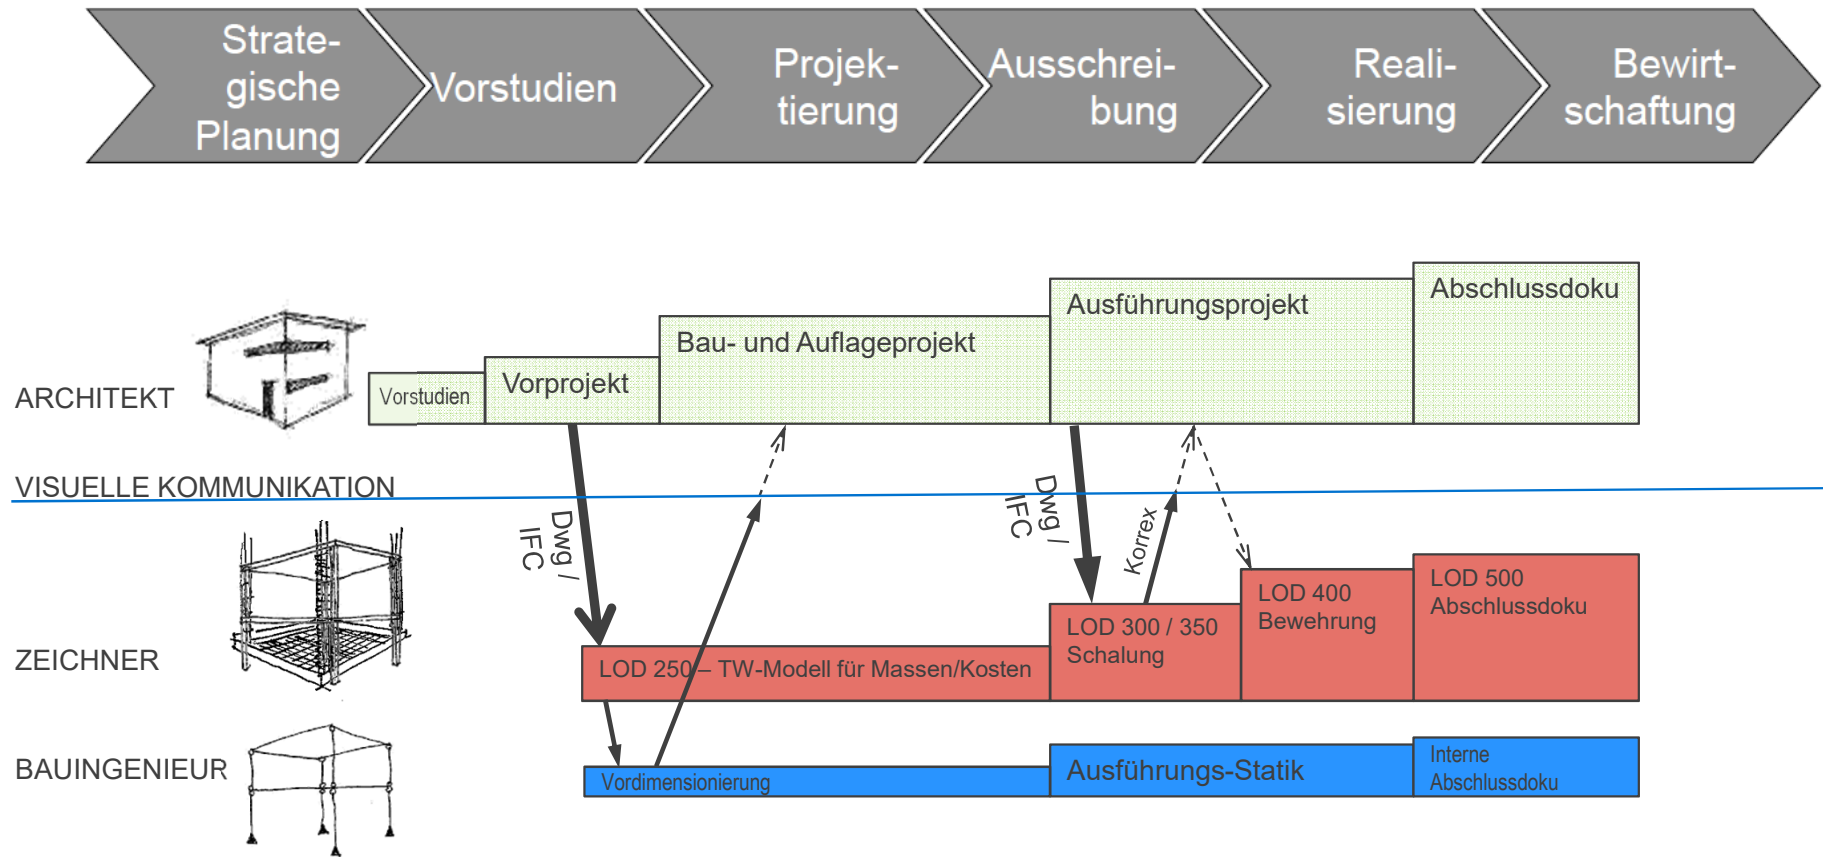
Strategische Planung

Vorstudien

Projektierung

Ausschreibung

Realisierung

Bewirtschaftung

ARCHITEKT

Vorstudien

Vorprojekt

Bau- und Auflageprojekt

Ausführungsprojekt

Abschlussdoku

VISUELLE KOMMUNIKATION

Dwg / IFC

Dwg / IFC

Korrex

ZEICHNER

LOD 250 – TW-Modell für Massen/Kosten

LOD 300 / 350 Schalung

LOD 400 Bewehrung

LOD 500 Abschlussdoku

BAUINGENIEUR

Vordimensionierung

Ausführungs-Statik

Interne Abschlussdoku